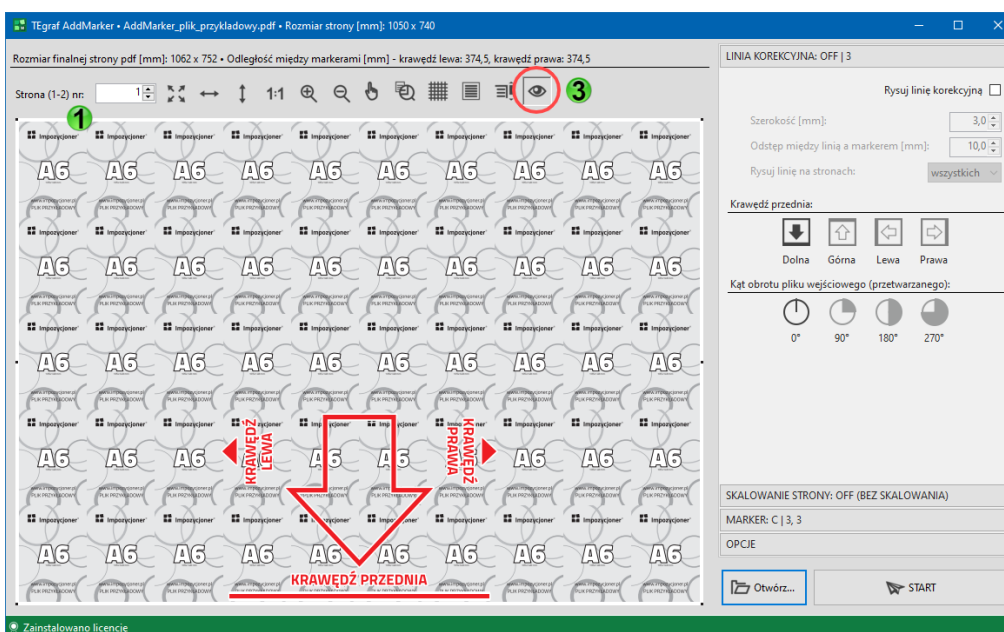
TEgraf AddMarker • AddMarker_plik_przykladowy.pdf • Rozmiar strony [mm]: 1050 x 740

Rozmiar finalnej strony pdf [mm]: 1062 x 752 • Odległość między markerami [mm] - krawędź lewa: 374,5, krawędź prawa: 374,5

Strona (1-2) nr: 1

1:1

1

3

Impozycjoner

A6

www.impozycjoner.pl
PLIK PRZYKŁADOWY

KRAWĘDŹ LEWA

KRAWĘDŹ PRAWA

KRAWĘDŹ PRZEDNIA

LINIA KOREKCYJNA: OFF | 3

Rysuj linię korekcyjną

Szerokość [mm]: 3,0

Odstęp między linią a markerem [mm]: 10,0

Rysuj linię na stronach: wszystkich

Krawędź przednia:

Dolna Górna Lewa Prawa

Kąt obrotu pliku wejściowego (przetwarzanego):

0° 90° 180° 270°

SKALOWANIE STRONY: OFF (BEZ SKALOWANIA)

MARKER: C | 3, 3

OPCJE

Otwórz...

START

Zainstalowano licencje